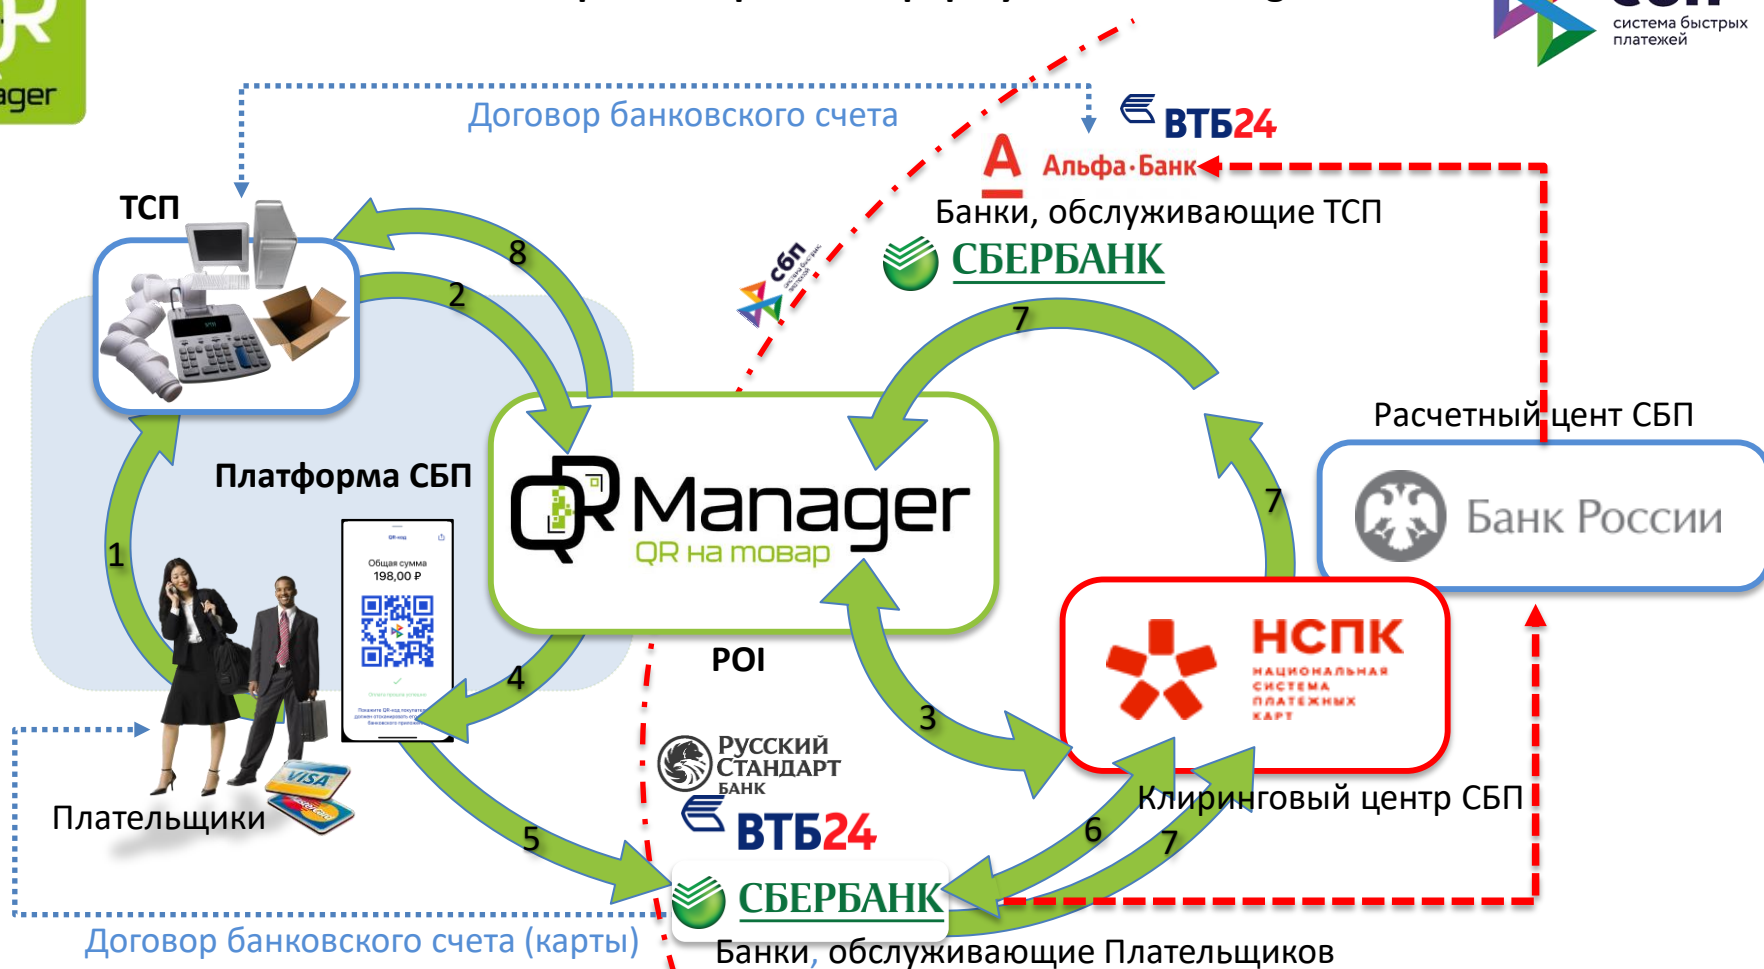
ager

система быстрых платежей

Договор банковского счета

ВТБ24

Альфа-Банк

Банки, обслуживающие ТСП

СБЕРБАНК

ТСП

8

2

сбп

7

Расчетный цент СБП

Платформа СБП

QR Manager

QR на товар

Банк России

1

Общая сумма
198,00 ₽

7

НСПК

НАЦИОНАЛЬНАЯ СИСТЕМА ПЛАТЕЖНЫХ КАРТ

POI

4

3

Русский Стандарт Банк

Плательщики

ВТБ24

Клиринговый центр СБП

6

5

7

СБЕРБАНК

Договор банковского счета (карты)

Банки, обслуживающие Плательщиков